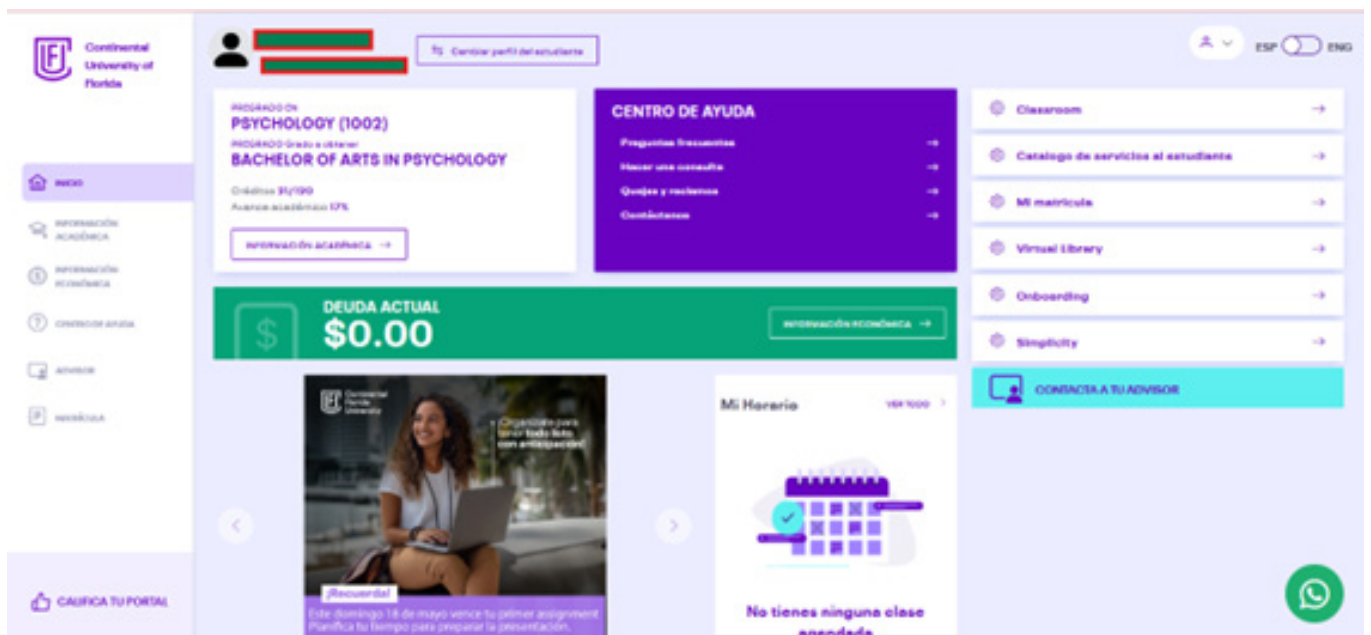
Continental University of Florida

INICIO
INFORMACIÓN ACADÉMICA
INFORMACIÓN ECONÓMICA
CENTRO DE AYUDA
ADVISOR
MATRÍCULA

CALIFICA TU PORTAL

Cambiar perfil del estudiante

ESP ENG

PREGRADO EN
PSYCHOLOGY (1002)
PREGRADO Grado a obtener
BACHELOR OF ARTS IN PSYCHOLOGY
Créditos 21/120
Avance académico 17%
INFORMACIÓN ACADÉMICA →

CENTRO DE AYUDA
Preguntas frecuentes →
Hacer una consulta →
Quejas y reclamos →
Contáctanos →

Classroom →
Catalogo de servicios al estudiante →
Mi matricula →
Virtual Library →
Onboarding →
Simplicity →
CONTACTA A TU ADVISOR

DEUDA ACTUAL
$0.00
INFORMACIÓN ECONÓMICA →

Continental Florida University
¡Organízate para tener todo listo con anticipación!
¡Recuerda!
Este domingo 18 de mayo vence tu primer assignment. Planifica tu tiempo para preparar la presentación.

Mi Horario
VER TODO >
No tienes ninguna clase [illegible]